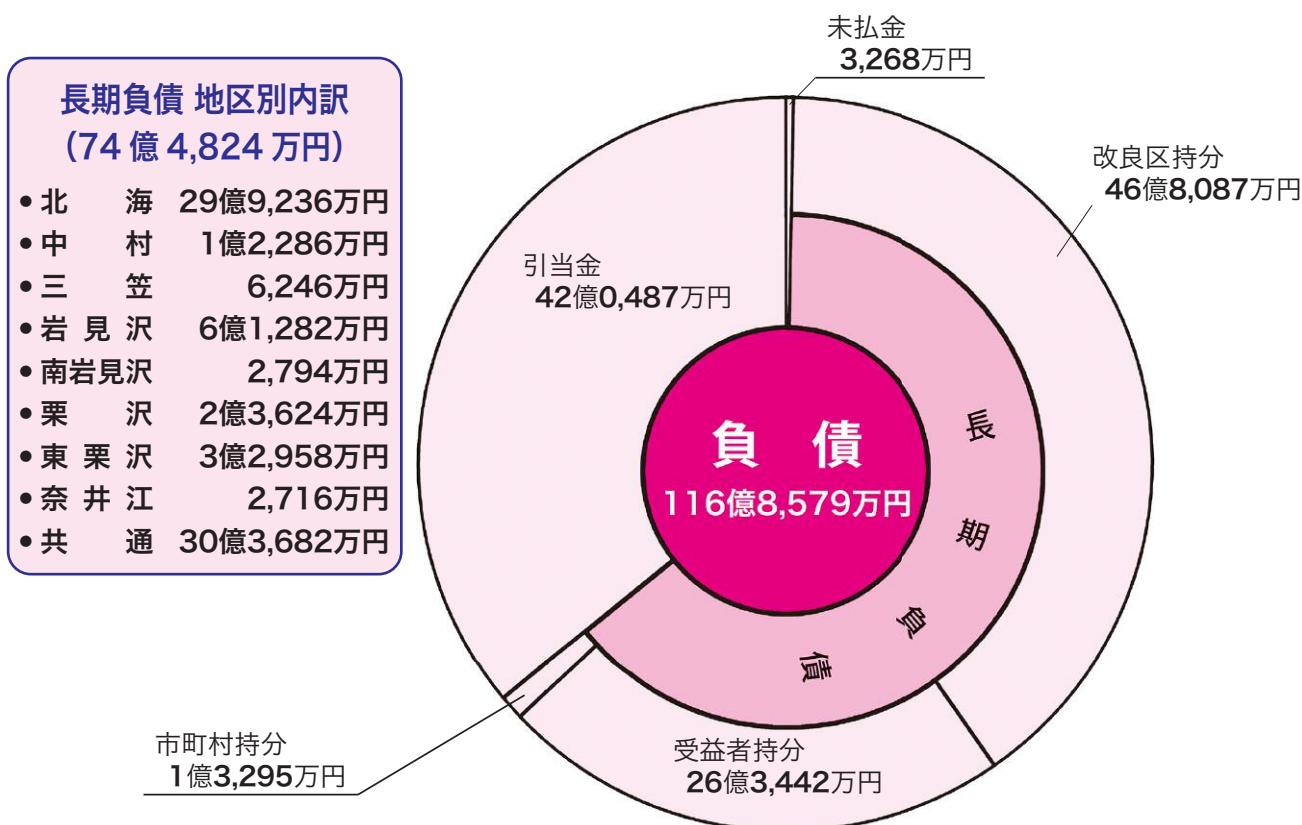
長期負債 地区別内訳
(74 億 4,824 万円)

| | |
|---|---|
| • 北　海 | 29億9,236万円 |
| • 中　村 | 1億2,286万円 |
| • 三　笠 | 6,246万円 |
| • 岩 見 沢 | 6億1,282万円 |
| • 南岩見沢 | 2,794万円 |
| • 栗　沢 | 2億3,624万円 |
| • 東 栗 沢 | 3億2,958万円 |
| • 奈 井 江 | 2,716万円 |
| • 共　通 | 30億3,682万円 |

未払金
3,268万円

改良区持分
46億8,087万円

引当金
42億0,487万円

負 債
116億8,579万円

長期負債

市町村持分
1億3,295万円

受益者持分
26億3,442万円